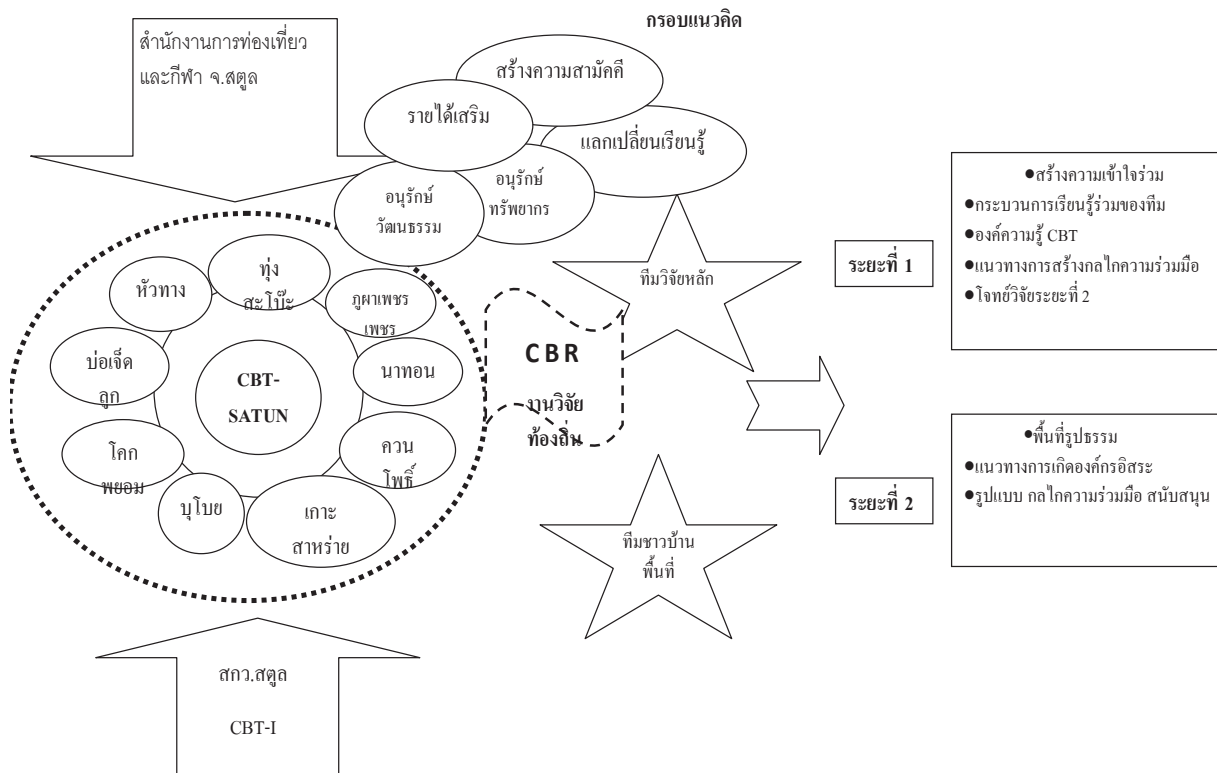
กรอบแนวคิด

สำนักงานการท่องเที่ยวและกีฬา จ.สตูล

สร้างความสามัคคี

รายได้เสริม

แลกเปลี่ยนเรียนรู้

อนุรักษ์วัฒนธรรม

อนุรักษ์ทรัพยากร

หัวทาง

ทุ่งสะโบ๊ะ

ภูผาเพชร เพชร

บ่อเจ็ดลูก

CBT-SATUN

นาทอน

โคกพยอม

ควนโพธิ์

บุโบย

เกาะสาหร่าย

CBR

งานวิจัยท้องถิ่น

ทีมวิจัยหลัก

ทีมชาวบ้านพื้นที่

ระยะที่ 1

●สร้างความเข้าใจร่วม
●กระบวนการเรียนรู้ร่วมของทีม
●องค์ความรู้ CBT
●แนวทางการสร้างกลไกความร่วมมือ
●โจทย์วิจัยระยะที่ 2

ระยะที่ 2

●พื้นที่รูปธรรม
●แนวทางการเกิดองค์กรอิสระ
●รูปแบบ กลไกความร่วมมือ สนับสนุน

สกว.สตูล

CBT-I